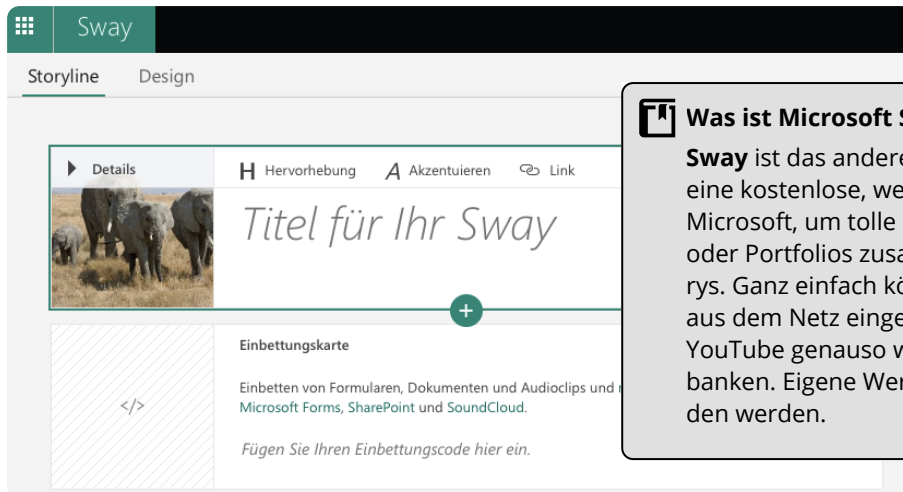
Sway

Storyline Design

Details

H Hervorhebung A Akzentuieren Link

Titel für Ihr Sway

Einbettungskarte

Einbetten von Formularen, Dokumenten und Audioclips und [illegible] Microsoft Forms, SharePoint und SoundCloud.

Fügen Sie Ihren Einbettungscode hier ein.

Was ist Microsoft S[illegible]

Sway ist das andere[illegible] eine kostenlose, we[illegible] Microsoft, um tolle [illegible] oder Portfolios zusa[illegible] rys. Ganz einfach kö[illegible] aus dem Netz einge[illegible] YouTube genauso w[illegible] banken. Eigene Wer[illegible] den werden.